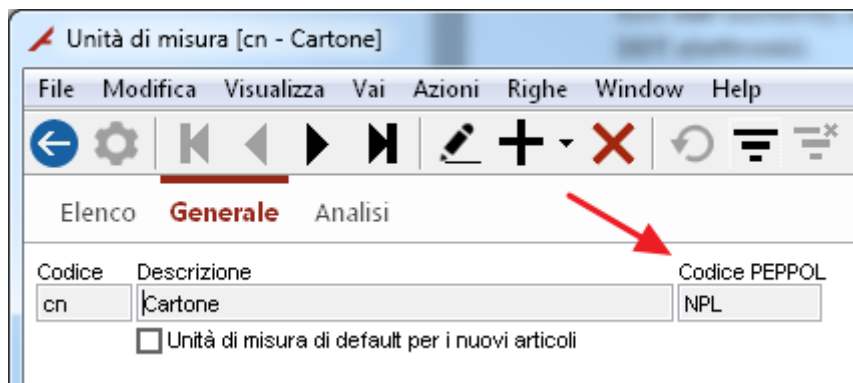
Unità di misura [cn - Cartone]

File Modifica Visualizza Vai Azioni Righe Window Help

Elenco Generale Analisi

Codice
cn

Descrizione
Cartone

Codice PEPPOL
NPL

Unità di misura di default per i nuovi articoli